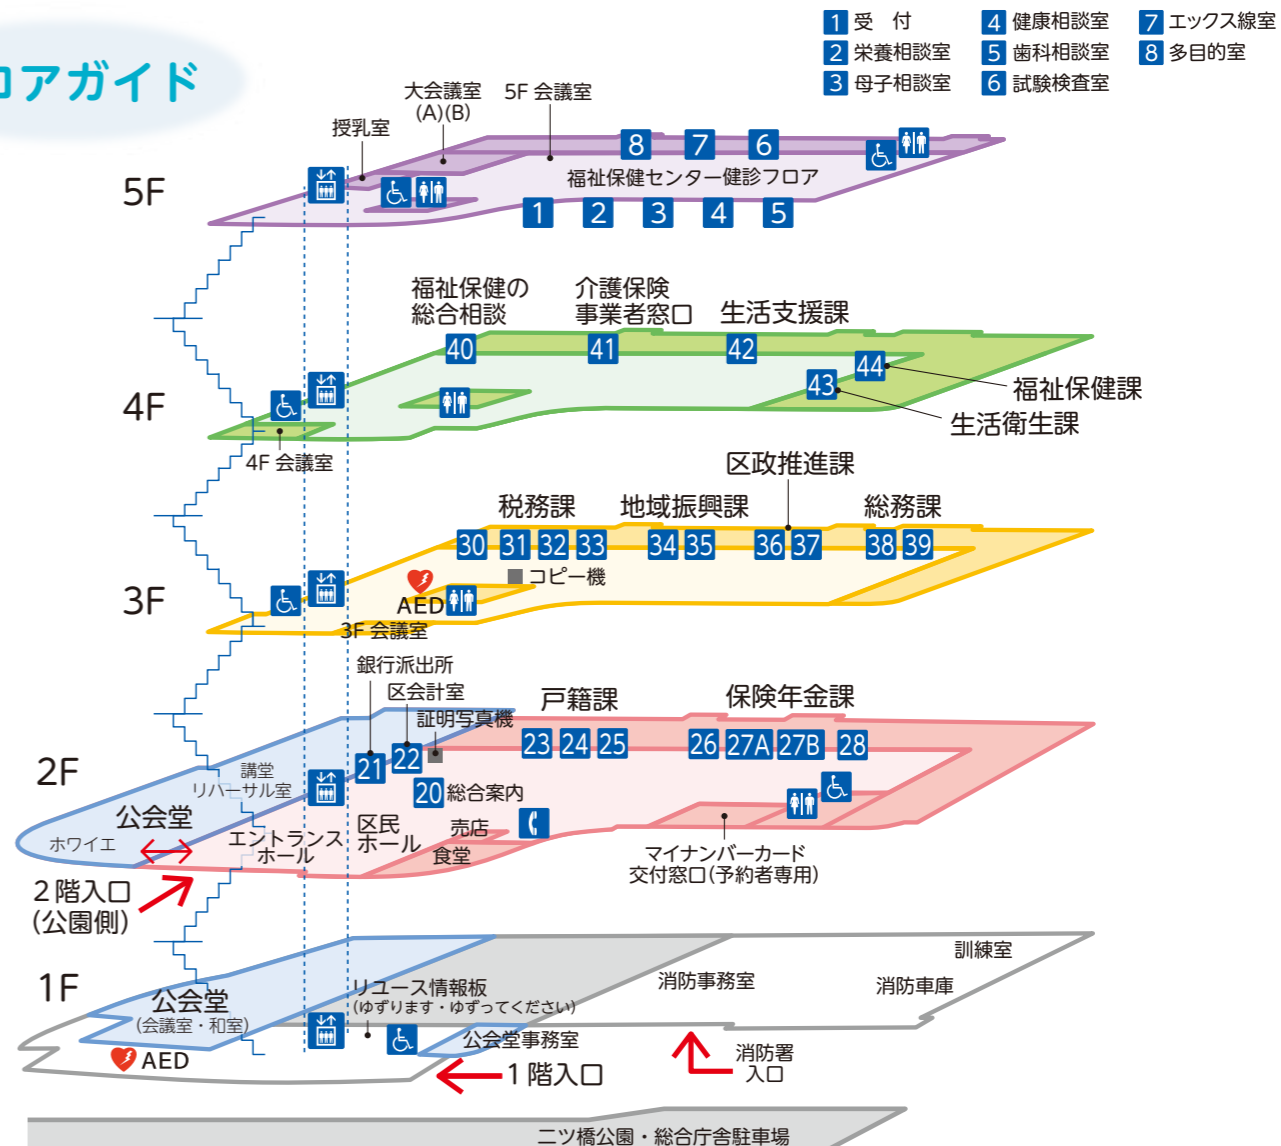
ロアガイド

1 受 付
2 栄養相談室
3 母子相談室
4 健康相談室
5 歯科相談室
6 試験検査室
7 エックス線室
8 多目的室

5F
授乳室
大会議室 (A)(B)
5F 会議室
8 7 6
福祉保健センター健診フロア
1 2 3 4 5

4F
福祉保健の総合相談
介護保険事業者窓口
生活支援課
40 41 42
44
43
福祉保健課
生活衛生課
4F 会議室

3F
区政推進課
税務課
地域振興課
総務課
30 31 32 33 34 35 36 37 38 39
コピー機
AED
3F 会議室

2F
銀行派出所
区会計室
証明写真機
戸籍課
保険年金課
23 24 25 26 27A 27B 28
21 22
20 総合案内
講堂 リハーサル室
公会堂
ホワイエ
エントランスホール
区民ホール
売店
食堂
マイナンバーカード交付窓口（予約者専用）
2階入口（公園側）

1F
訓練室
消防事務室
消防車庫
公会堂 (会議室・和室)
リユース情報板 (ゆずります・ゆずってください)
公会堂事務室
AED
消防署入口
1階入口
二ツ橋公園・総合庁舎駐車場